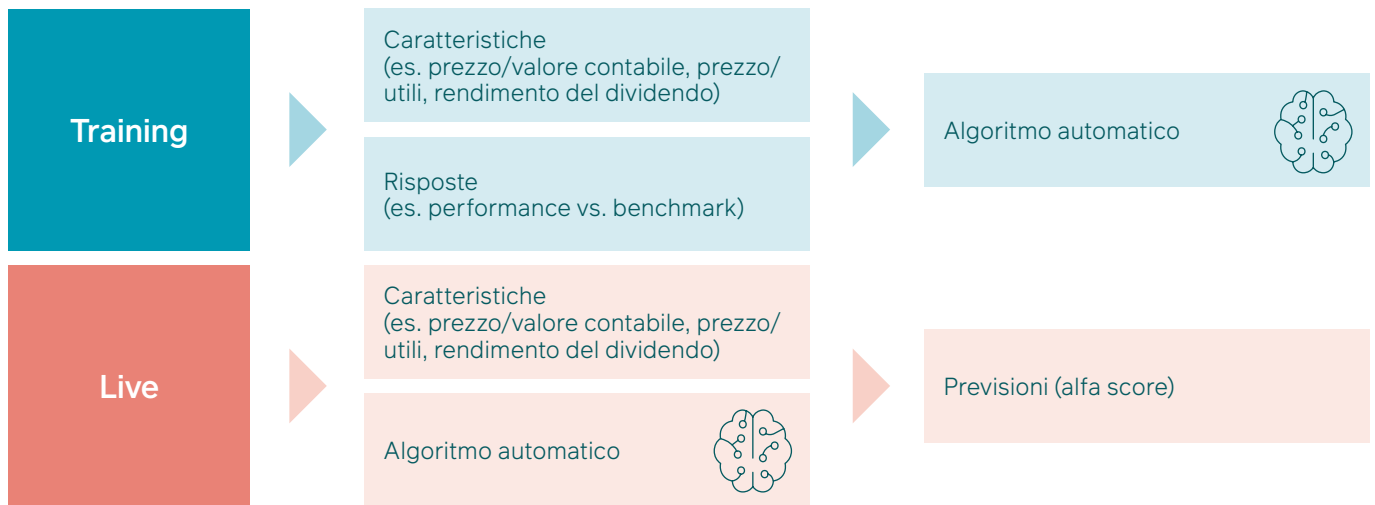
Training

Caratteristiche
(es. prezzo/valore contabile, prezzo/utili, rendimento del dividendo)

Risposte
(es. performance vs. benchmark)

Algoritmo automatico

Live

Caratteristiche
(es. prezzo/valore contabile, prezzo/utili, rendimento del dividendo)

Algoritmo automatico

Previsioni (alfa score)